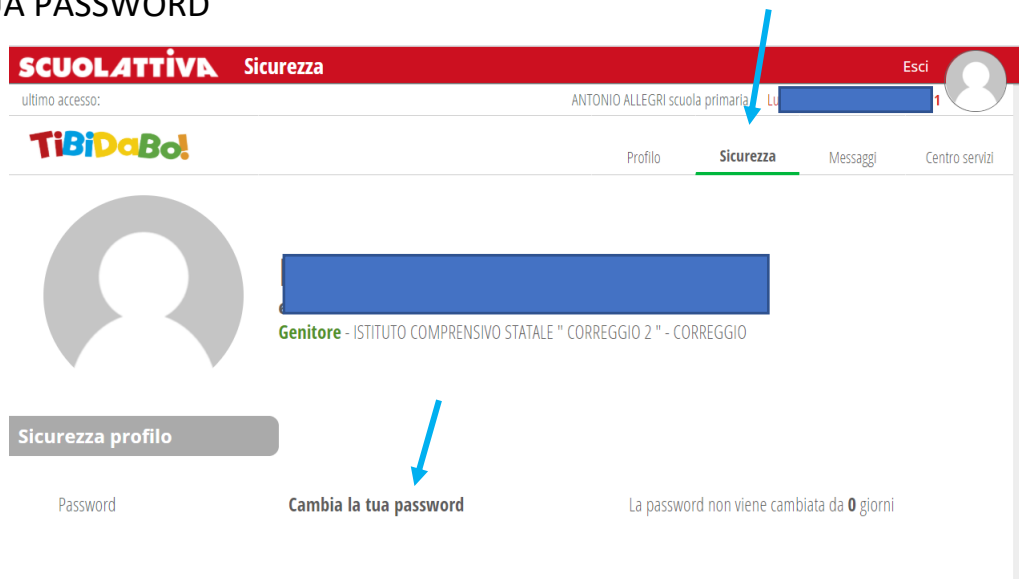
A PASSWORD

SCUOLATTIVA Sicurezza

Esci

ultimo accesso:

ANTONIO ALLEGRI scuola primaria Lu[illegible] 1

TiBiDaBo!

Profilo Sicurezza Messaggi Centro servizi

Genitore - ISTITUTO COMPRENSIVO STATALE " CORREGGIO 2 " - CORREGGIO

Sicurezza profilo

Password

Cambia la tua password

La password non viene cambiata da 0 giorni